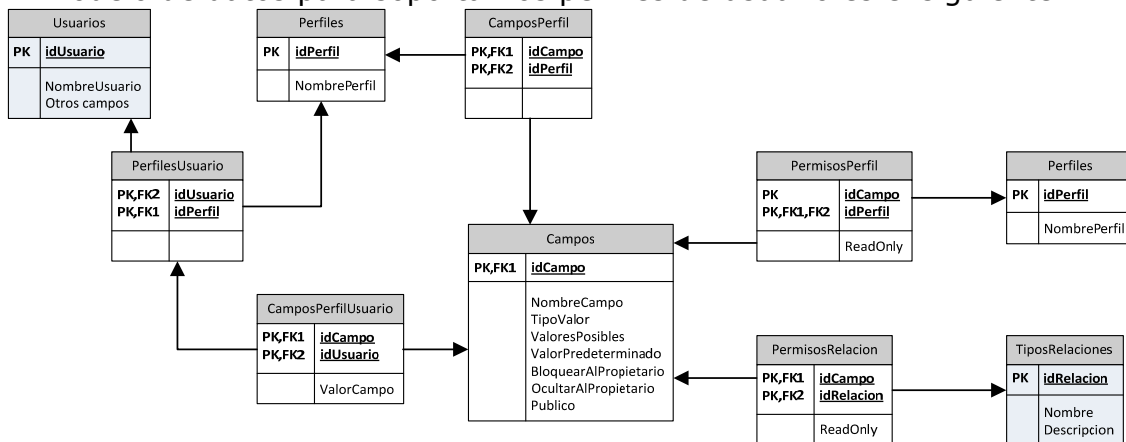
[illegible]

| Usuarios | |
|---|---|
| PK | idUsuario |
| | NombreUsuario Otros campos |

| Perfiles | |
|---|---|
| PK | idPerfil |
| | NombrePerfil |

| CamposPerfil | |
|---|---|
| PK,FK1 PK,FK2 | idCampo idPerfil |
| | |

| PerfilesUsuario | |
|---|---|
| PK,FK2 PK,FK1 | idUsuario idPerfil |
| | |

| PermisosPerfil | |
|---|---|
| PK PK,FK1,FK2 | idCampo idPerfil |
| | ReadOnly |

| Perfiles | |
|---|---|
| PK | idPerfil |
| | NombrePerfil |

| Campos | |
|---|---|
| PK,FK1 | idCampo |
| | NombreCampo TipoValor ValoresPosibles ValorPredeterminado BloquearAlPropietario OcultarAlPropietario Publico |

| CamposPerfilUsuario | |
|---|---|
| PK,FK1 PK,FK2 | idCampo idUsuario |
| | ValorCampo |

| PermisosRelacion | |
|---|---|
| PK,FK1 PK,FK2 | idCampo idRelacion |
| | ReadOnly |

| TiposRelaciones | |
|---|---|
| PK | idRelacion |
| | Nombre Descripcion |